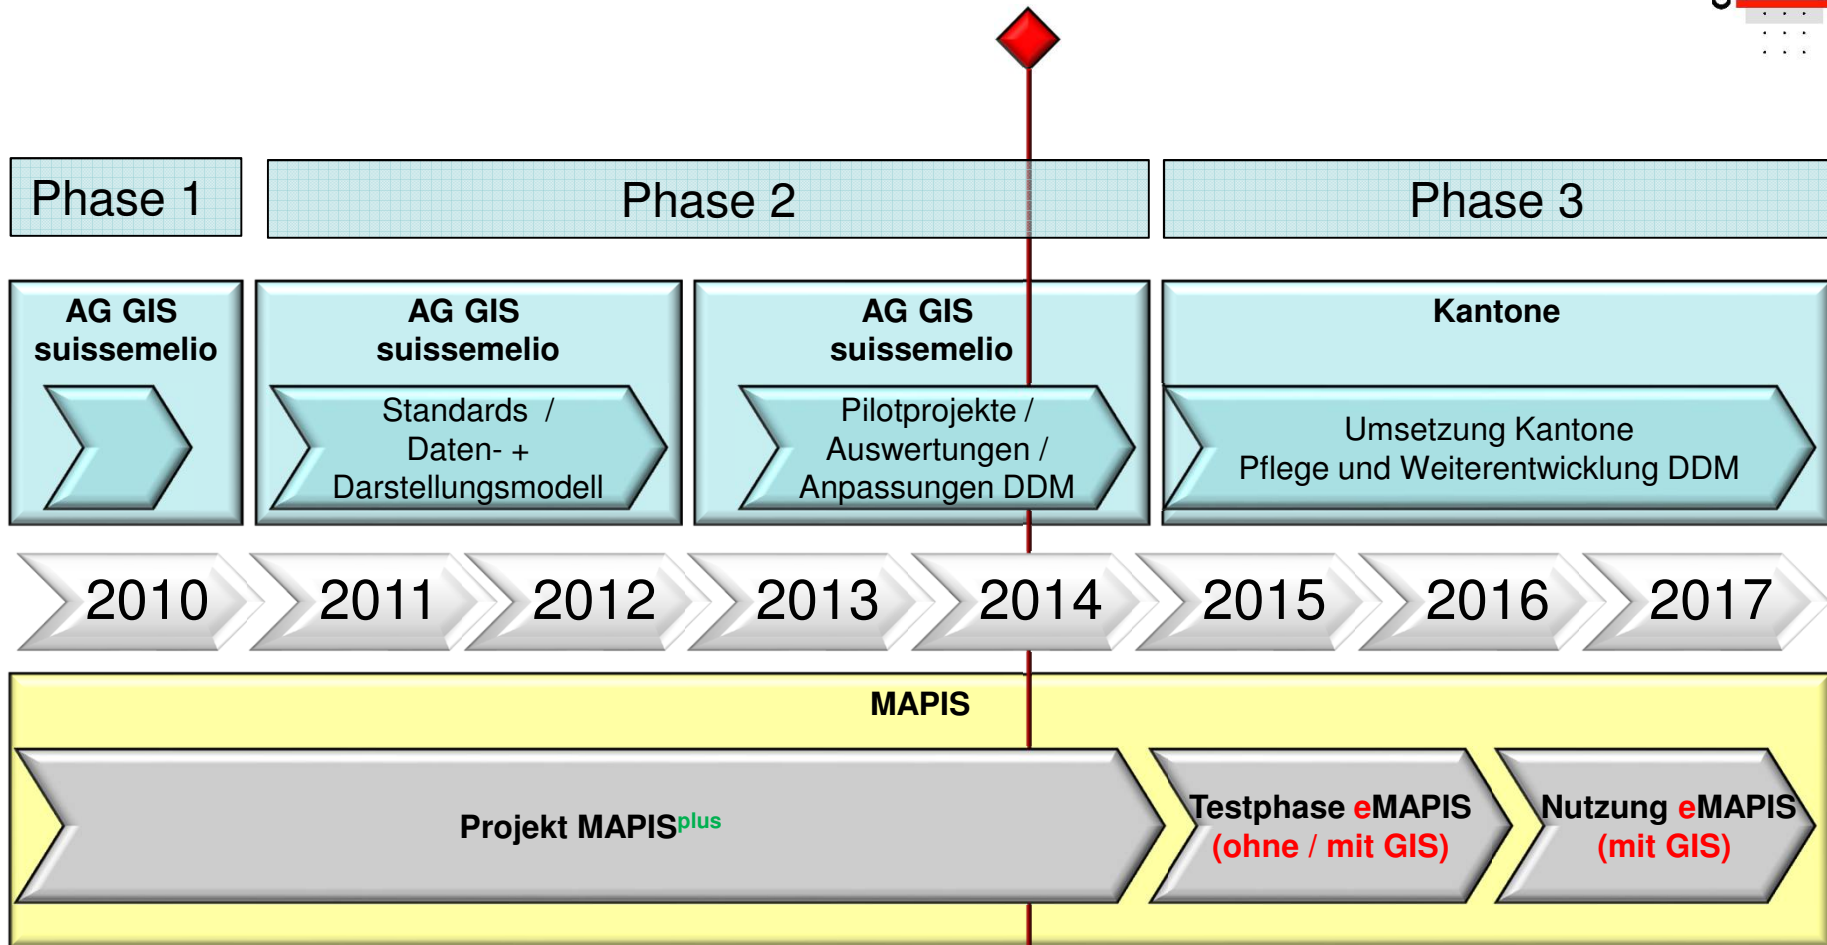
Phase 1

Phase 2

Phase 3

AG GIS suissemelio

AG GIS suissemelio

Standards / Daten- + Darstellungsmodell

AG GIS suissemelio

Pilotprojekte / Auswertungen / Anpassungen DDM

Kantone

Umsetzung Kantone
Pflege und Weiterentwicklung DDM

2010 2011 2012 2013 2014 2015 2016 2017

MAPIS

Projekt MAPIS$^{plus}$

Testphase eMAPIS (ohne / mit GIS)

Nutzung eMAPIS (mit GIS)